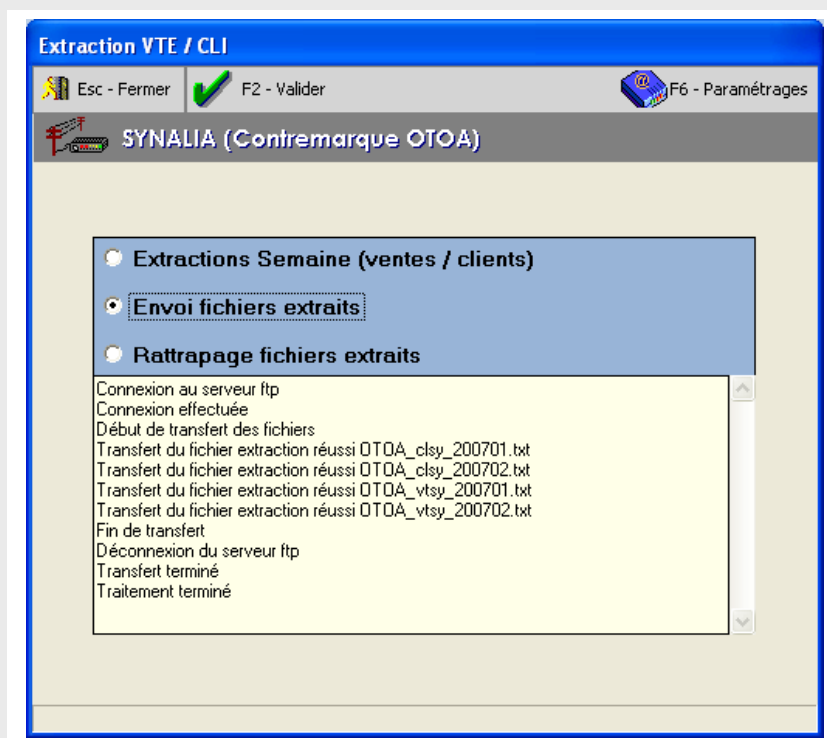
Extraction VTE / CLI

Esc - Fermer

F2 - Valider

F6 - Paramétrages

SYNALIA (Contremarque OTOA)

Extractions Semaine (ventes / clients)

Envoi fichiers extraits

Rattrapage fichiers extraits

Connexion au serveur ftp
Connexion effectuée
Début de transfert des fichiers
Transfert du fichier extraction réussi OTOA_clsy_200701.txt
Transfert du fichier extraction réussi OTOA_clsy_200702.txt
Transfert du fichier extraction réussi OTOA_vtsy_200701.txt
Transfert du fichier extraction réussi OTOA_vtsy_200702.txt
Fin de transfert
Déconnexion du serveur ftp
Transfert terminé
Traitement terminé